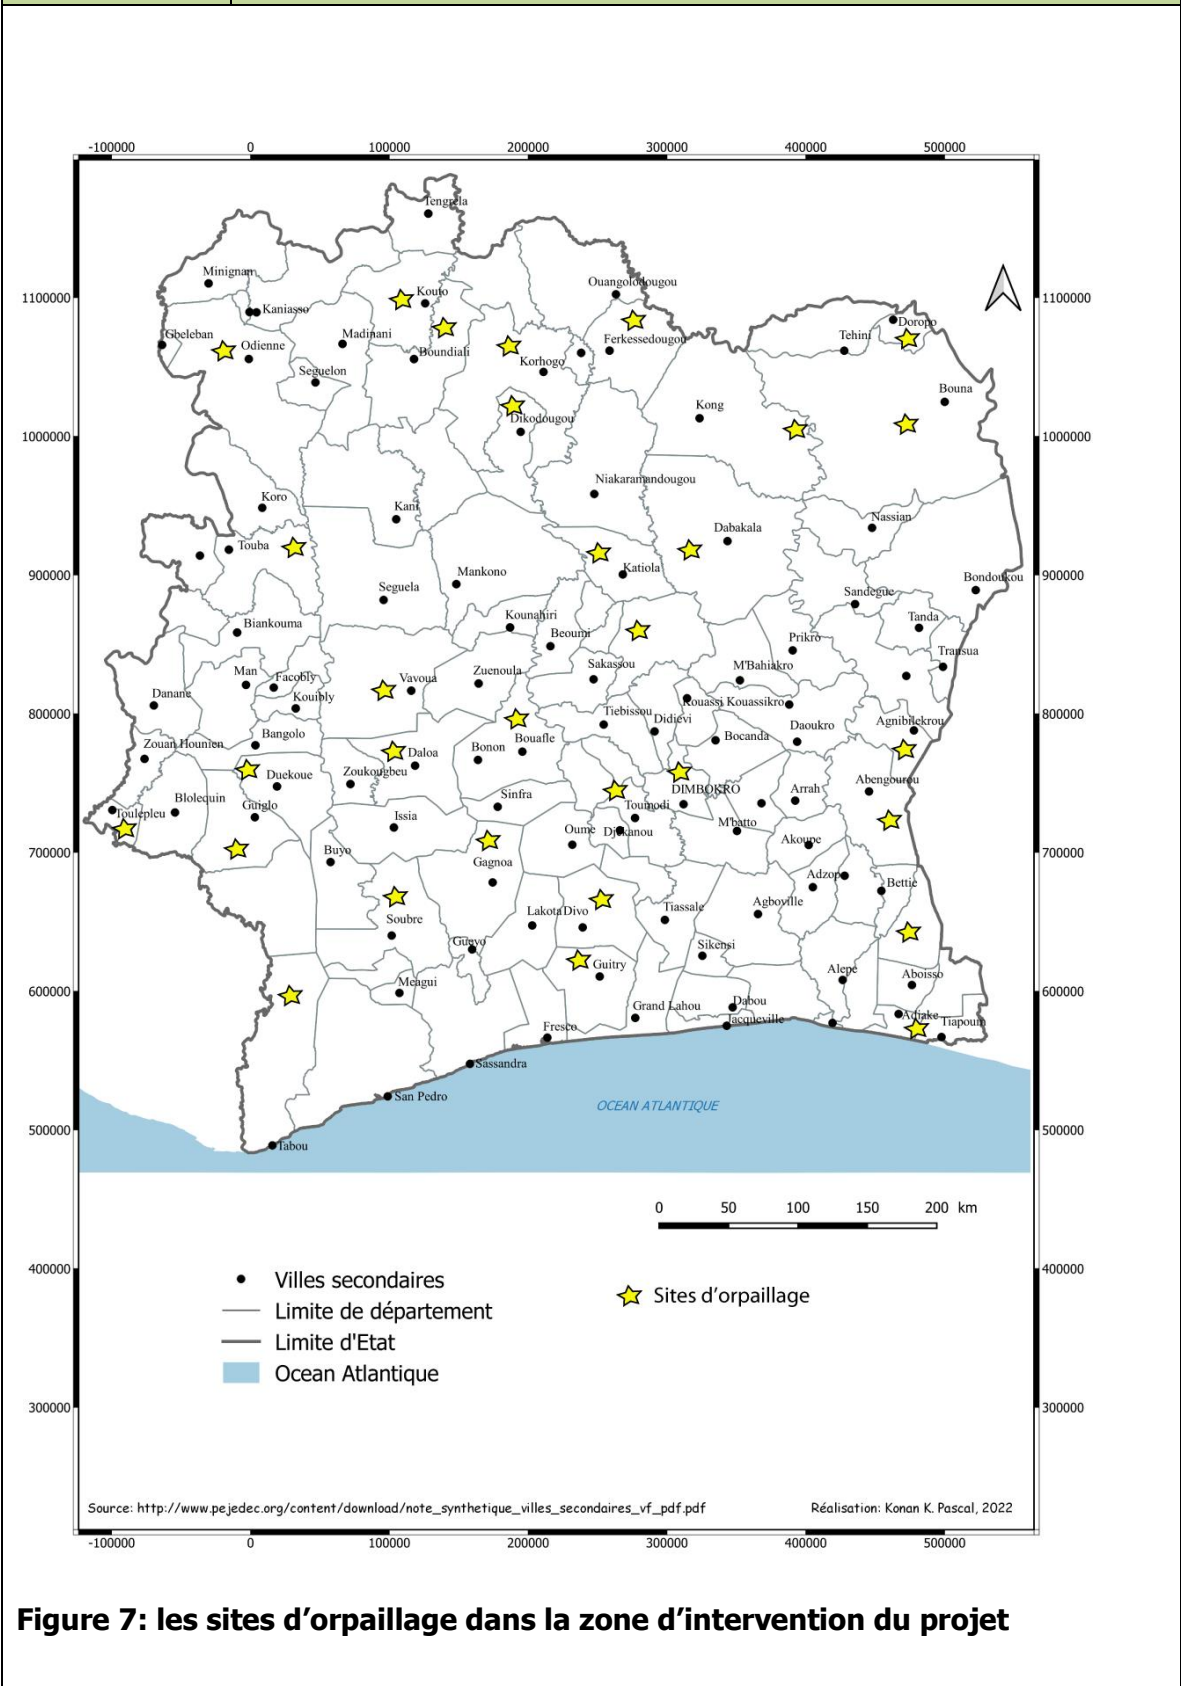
-100000 0 100000 200000 300000 400000 500000

1100000
1000000
900000
800000
700000
600000
500000
400000
300000

Tengrela
Minignan
Kaniasso
Kouto
Ouangolodougou
Gbeleban
Odienne
Madinani
Boundiali
Korhogo
Ferkessedougou
Tehini
Doropo
Seguelon
Bouna
Dikodougou
Kong
Niakaramandougou
Koro
Kani
Touba
Dabakala
Nassian
Mankono
Katiola
Seguela
Sandegue
Bondoukou
Kounahiri
Beoumi
Tanda
Biankouma
Prikro
Transua
Man
Facobly
Vavoua
Zuenoula
Sakassou
M'Bahiakro
Kouibly
Danane
Tiebissou
Didievi
Kouassi Kouassikro
Agnibilekrou
Bangolo
Bouafle
Bocanda
Daoukro
Zouan Hounien
Daloa
Bonon
Duekoue
Zoukougbeu
Abengourou
DIMBOKRO
Arrah
Blolequin
Guiglo
Sinfra
Toumodi
Toulepleu
Issia
Djekanou
M'batto
Oume
Akoupe
Buyo
Gagnoa
Adzope
Bettie
Tiassale
Agboville
Lakota
Divo
Soubre
Gueyo
Sikensi
Guitry
Alepe
Aboisso
Meagui
Dabou
Grand Lahou
Adiake
Tiapoum
Jacqueville
Fresco
Sassandra
San Pedro
Tabou
OCEAN ATLANTIQUE

0 50 100 150 200 km

Villes secondaires
Limite de département
Limite d'Etat
Ocean Atlantique
Sites d'orpaillage

Source: http://www.pejedec.org/content/download/note_synthetique_villes_secondaires_vf_pdf.pdf
Réalisation: Konan K. Pascal, 2022

Figure 7: les sites d'orpaillage dans la zone d'intervention du projet